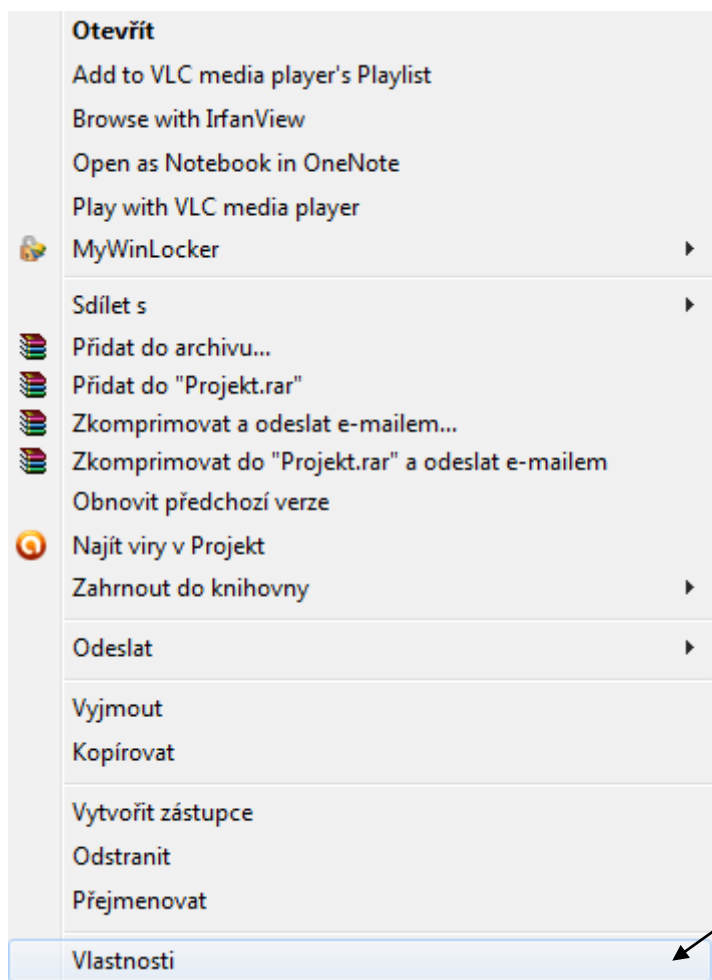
Otevřít
Add to VLC media player's Playlist
Browse with IrfanView
Open as Notebook in OneNote
Play with VLC media player
MyWinLocker

Sdílet s
Přidat do archivu...
Přidat do "Projekt.rar"
Zkomprimovat a odeslat e-mailem...
Zkomprimovat do "Projekt.rar" a odeslat e-mailem
Obnovit předchozí verze
Najít viry v Projekt
Zahrnout do knihovny

Odeslat

Vyjmout
Kopírovat

Vytvořit zástupce
Odstranit
Přejmenovat

Vlastnosti